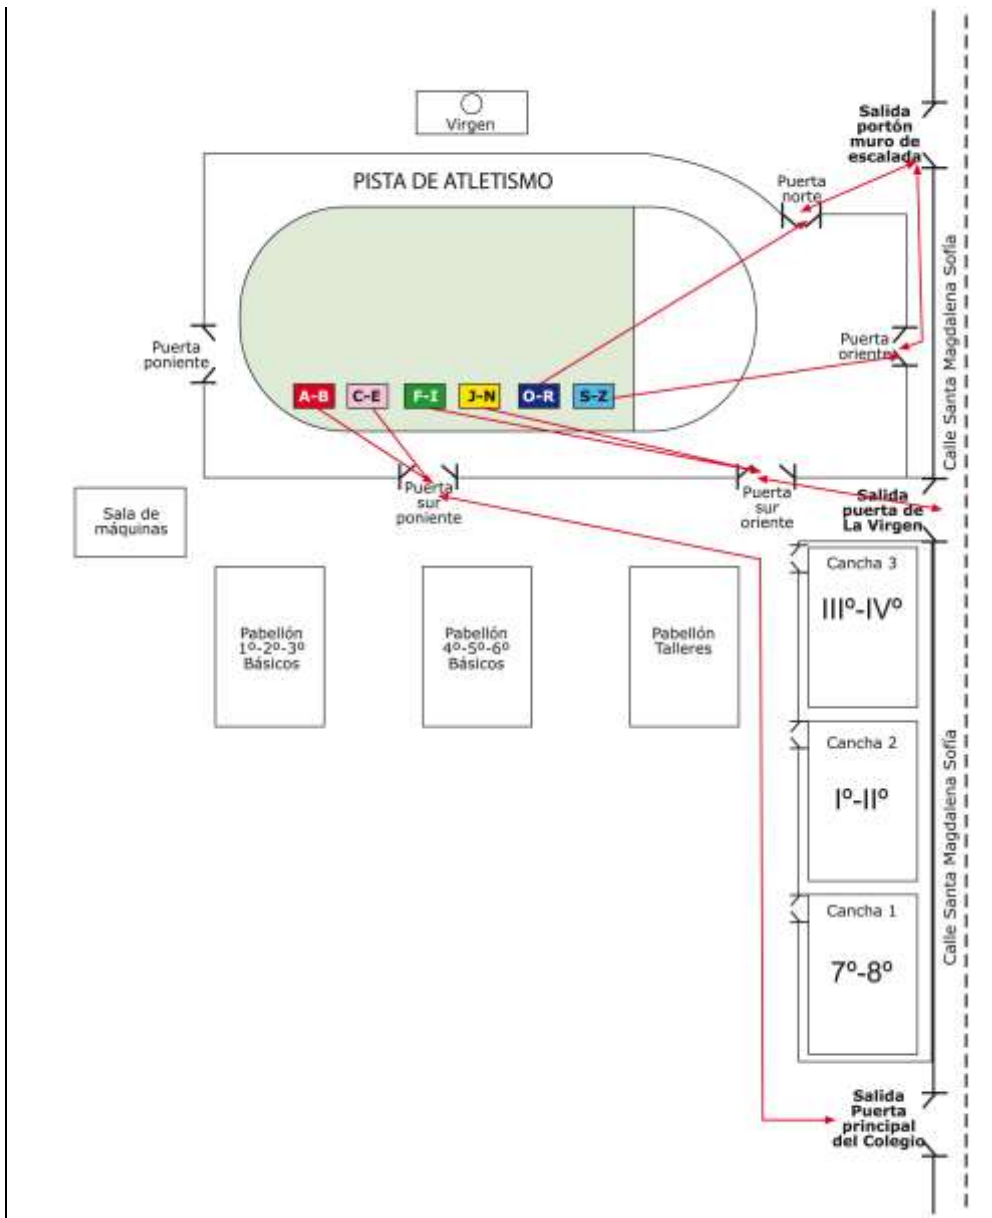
Virgen

Salida portón muro de escalada

PISTA DE ATLETISMO

Puerta norte

Calle Santa Magdalena Sofía

Puerta poniente

Puerta oriente

A-B C-E F-I J-N O-R S-Z

Puerta sur poniente

Puerta sur oriente

Salida puerta de La Virgen

Sala de máquinas

Cancha 3

IIIº-IVº

Pabellón 1º-2º-3º Básicos

Pabellón 4º-5º-6º Básicos

Pabellón Talleres

Cancha 2

Iº-IIº

Calle Santa Magdalena Sofía

Cancha 1

7º-8º

Salida Puerta principal del Colegio